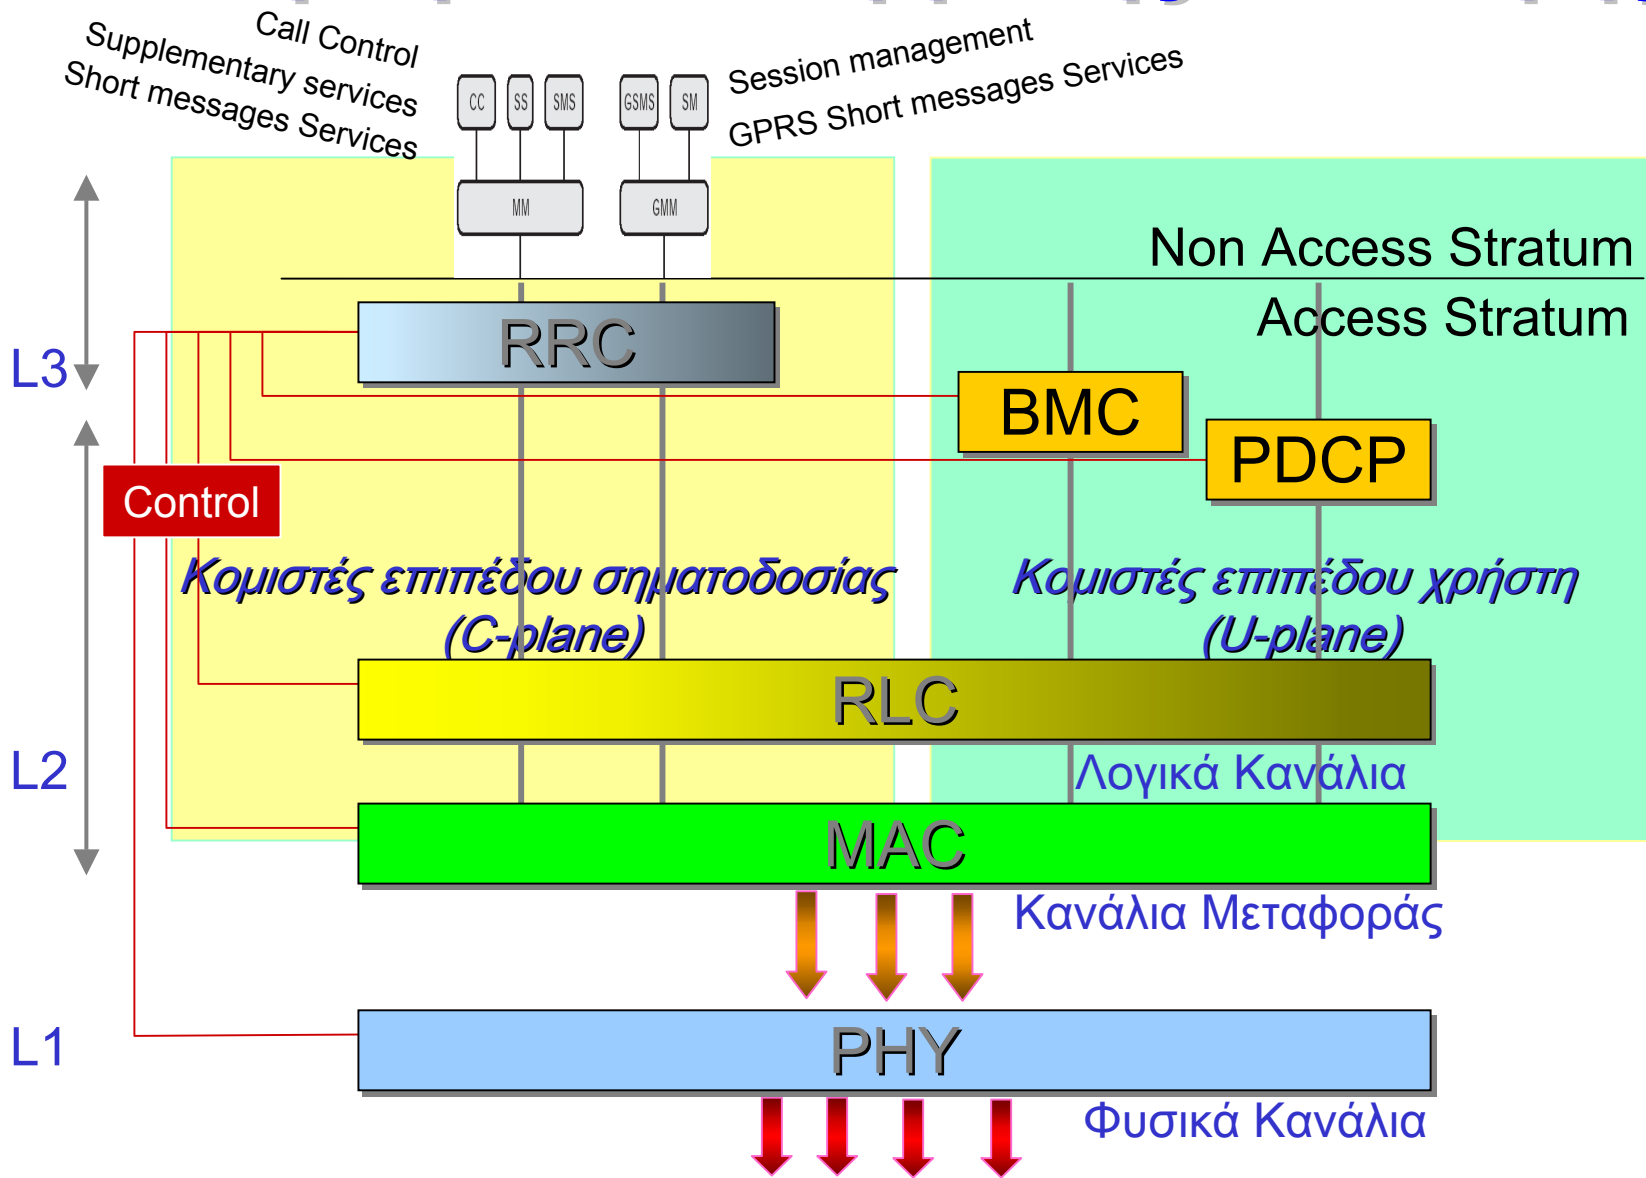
Call Control
Supplementary services
Short messages Services

CC SS SMS GSMS SM

Session management
GPRS Short messages Services

MM GMM

Non Access Stratum
Access Stratum

L3

RRC

BMC

PDCP

Control

Κομιστές επιπέδου σηματοδοσίας (C-plane)

Κομιστές επιπέδου χρήστη (U-plane)

RLC

L2

Λογικά Κανάλια

MAC

Κανάλια Μεταφοράς

L1

PHY

Φυσικά Κανάλια